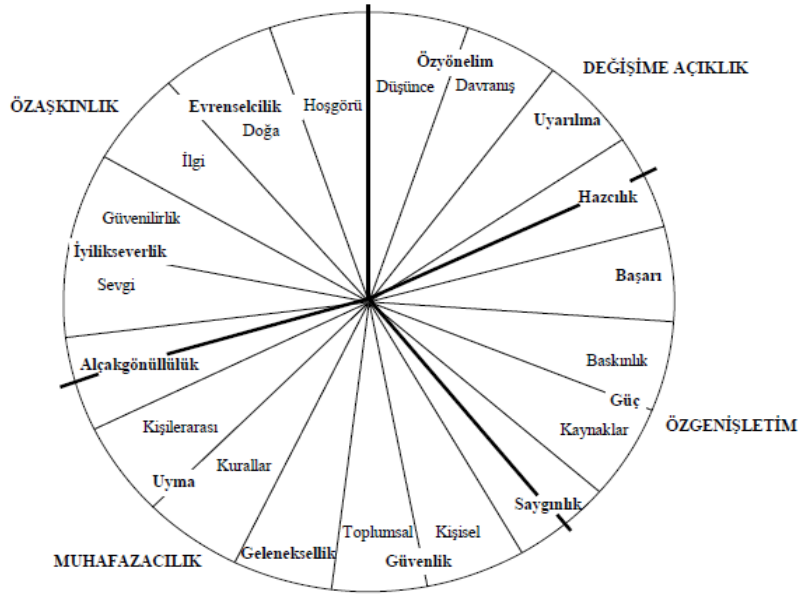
DEĞİŞİME AÇIKLIK

Özyönelim
Düşünce
Davranış

Uyarılma

Hazcılık

Başarı

Baskınlık
Güç
Kaynaklar

ÖZGENİŞLETİM

Saygınlık

Kişisel
Toplumsal
Güvenlik

Geleneksellik

MUHAFAZACILIK

Kurallar
Uyma
Kişilerarası

Alçakgönüllülük

Sevgi
İyilikseverlik
Güvenilirlik

İlgi

ÖZAŞKINLIK

Evrenselcilik
Doğa
Hoşgörü